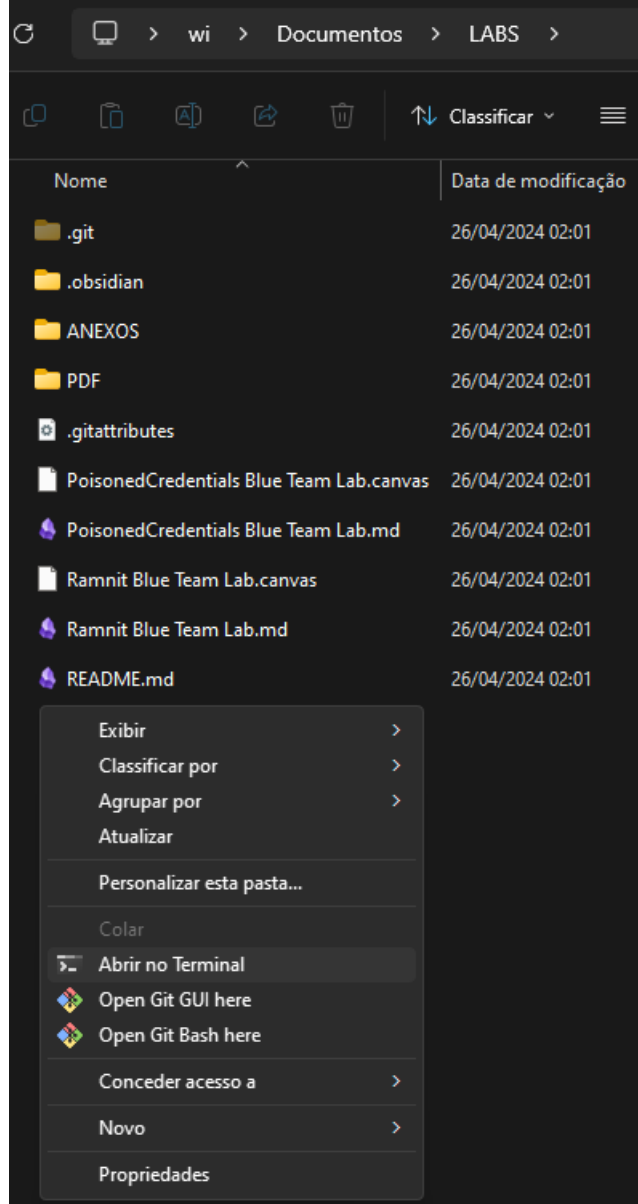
wi > Documentos > LABS >

Classificar

| Nome | Data de modificação |
|---|---|
| .git | 26/04/2024 02:01 |
| .obsidian | 26/04/2024 02:01 |
| ANEXOS | 26/04/2024 02:01 |
| PDF | 26/04/2024 02:01 |
| .gitattributes | 26/04/2024 02:01 |
| PoisonedCredentials Blue Team Lab.canvas | 26/04/2024 02:01 |
| PoisonedCredentials Blue Team Lab.md | 26/04/2024 02:01 |
| Ramnit Blue Team Lab.canvas | 26/04/2024 02:01 |
| Ramnit Blue Team Lab.md | 26/04/2024 02:01 |
| README.md | 26/04/2024 02:01 |

Exibir
Classificar por
Agrupar por
Atualizar
Personalizar esta pasta...
Colar
Abrir no Terminal
Open Git GUI here
Open Git Bash here
Conceder acesso a
Novo
Propriedades